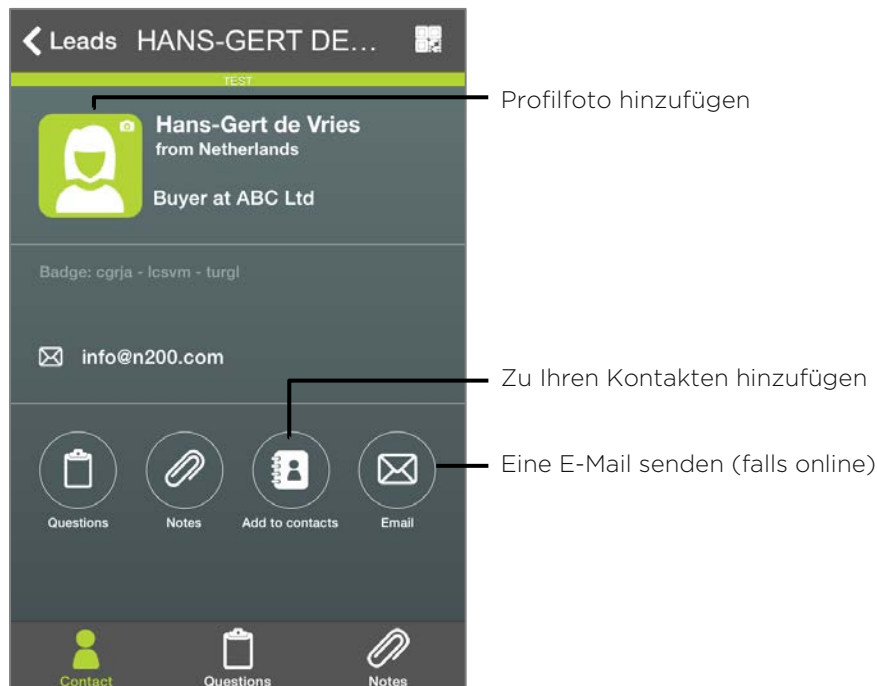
Leads HANS-GERT DE...

TEST

Hans-Gert de Vries
from Netherlands

Buyer at ABC Ltd

Profilfoto hinzufügen

Badge: cgrja - lcsvm - turgl

info@n200.com

Zu Ihren Kontakten hinzufügen

Questions

Notes

Add to contacts

Email

Eine E-Mail senden (falls online)

Contact

Questions

Notes